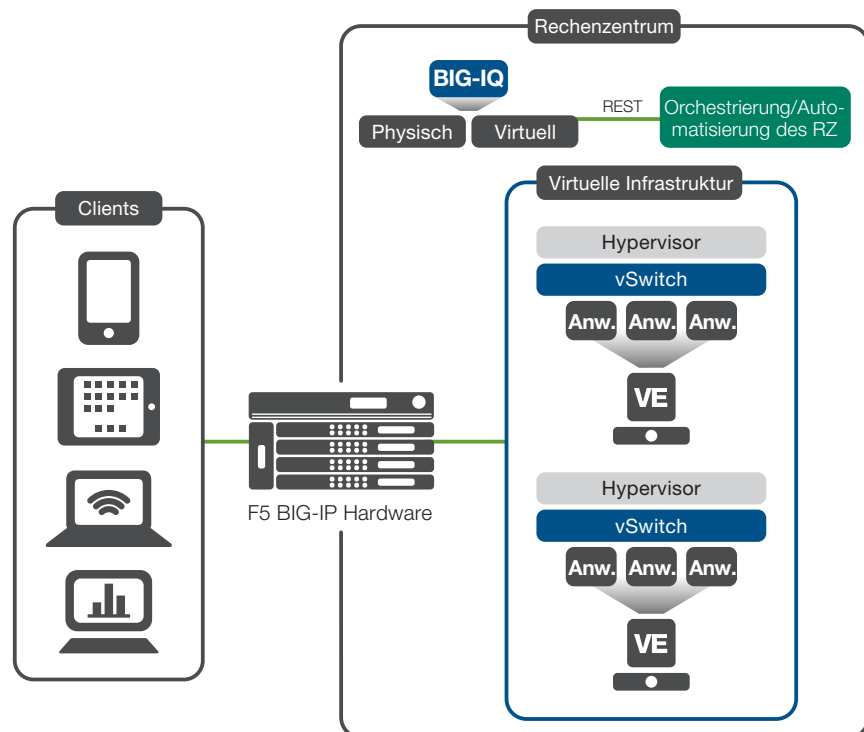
Rechenzentrum

BIG-IQ

Physisch

Virtuell

REST

Orchestrierung/Automatisierung des RZ

Virtuelle Infrastruktur

Clients

Hypervisor

vSwitch

Anw.

Anw.

Anw.

VE

Hypervisor

vSwitch

Anw.

Anw.

Anw.

VE

F5 BIG-IP Hardware